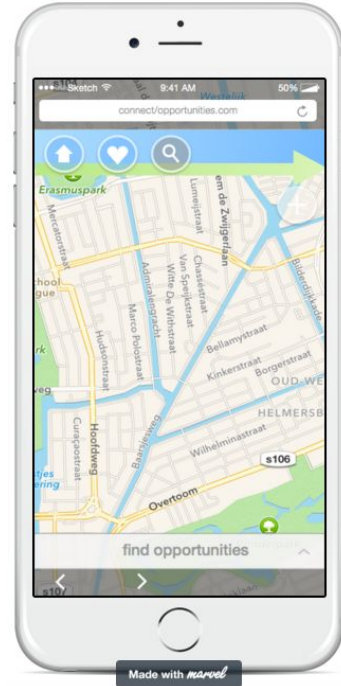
Westelijk
s104
●●●●● Sketch 9:41 AM 50%
connect/opportunities.com
Erasmuspark
Mercatorstraat
Lumeijstraat
em de Zwijgerlaan
Chassestraat
Van Speijkstraat
Witte De Withstraat
Admiralengracht
Marco Polostraat
Bilderdijkkade
chool
gue
Hudsonstraat
Bellamystraat
Kinkerstraat
Borgerstraat
OUD-WE
rk
HELMERSB
Curaçaostraat
Hoofdweg
Baarsjesweg
Wilhelminastraat
s106
tjes
ering
Overtoom
find opportunities
s10
Made with marvel